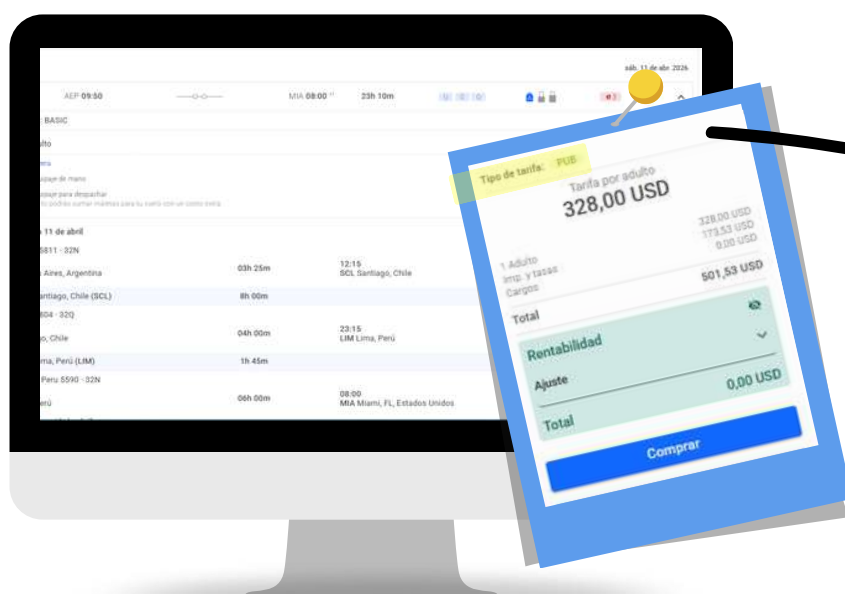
sáb. 11 de abr. 2026

AEP 09:50

MIA 08:00 +1

23h 10m

BASIC

ulto

era

paje de mano

paje para despachar

lo podrás sumar maletas para tu vuelo con un costo extra

11 de abril

5811 · 32N

Aires, Argentina

03h 25m

12:15
SCL Santiago, Chile

antiago, Chile (SCL)

8h 00m

804 · 32Q

o, Chile

04h 00m

23:15
LIM Lima, Perú

ma, Perú (LIM)

1h 45m

Peru 5590 · 32N

erú

06h 00m

08:00
MIA Miami, FL, Estados Unidos

Tipo de tarifa: PUB

Tarifa por adulto

328,00 USD

1 Adulto 328,00 USD
Imp. y tasas 173,53 USD
Cargos 0,00 USD

Total 501,53 USD

Rentabilidad

Ajuste 0,00 USD

Total

Comprar